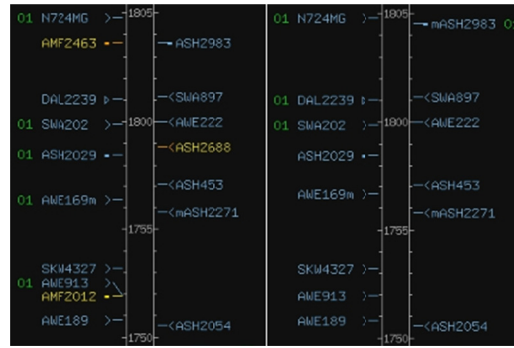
01 N724MG >— 1805
AMF2463 —
—ASH2983
DAL2239 ▷—
—<SWA897
01 SWA202 >— 1800 —<AWE222
01 ASH2029 —
—<ASH2688
—<ASH453
01 AWE169m >—
—<mASH2271
1755
SKW4327 >—
01 AWE913 >—
AMF2012 —
AWE189 >—
—<ASH2054
1750

01 N724MG >— 1805 —mASH2983 0
01 DAL2239 —
—<SWA897
01 SWA202 >— 1800 —<AWE222
ASH2029 —
—<ASH453
AWE169m >—
—<mASH2271
1755
SKW4327 >—
AWE913 >—
AWE189 >—
—<ASH2054
1750